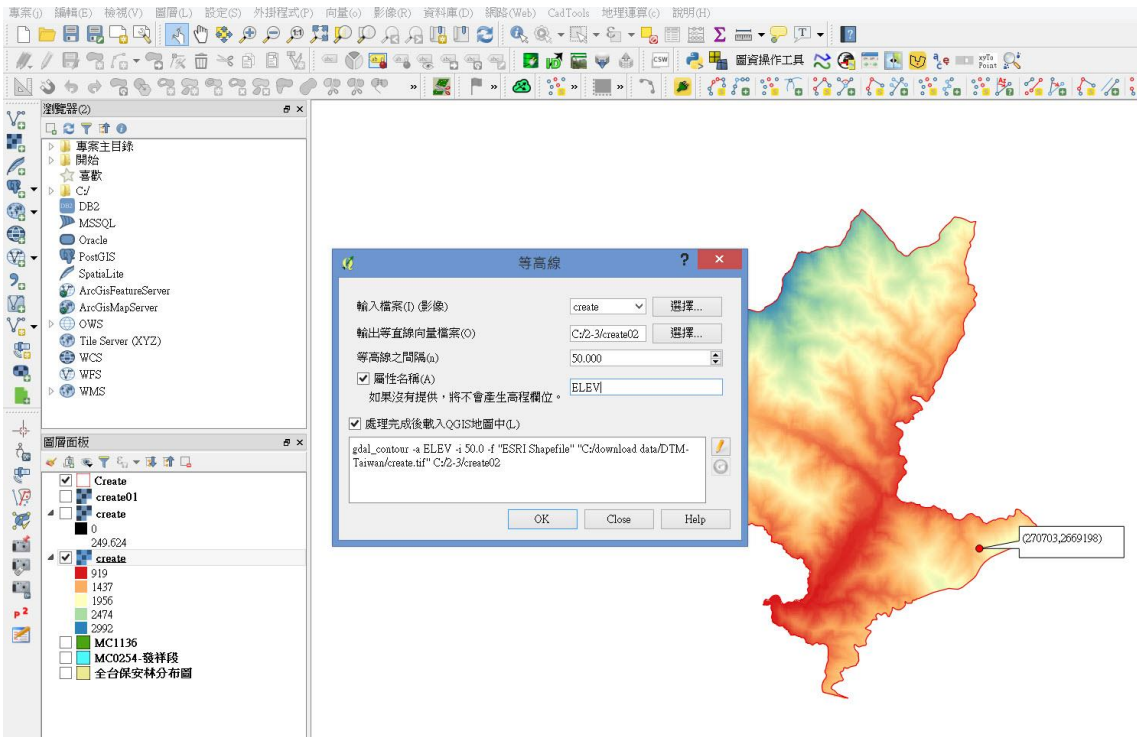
專案(j) 編輯(E) 檢視(V) 圖層(L) 設定(S) 外掛程式(P) 向量(o) 影像(R) 資料庫(D) 網路(Web) CadTools 地理運算(c) 說明(H)

圖資操作工具

瀏覽器(2)

專案主目錄
開始
喜歡
C:/
DB2
MSSQL
Oracle
PostGIS
SpatiaLite
ArcGisFeatureServer
ArcGisMapServer
OWS
Tile Server (XYZ)
WCS
WFS
WMS

圖層面板

Create
create01
create
0
249.624
create
919
1437
1956
2474
2992
MC1136
MC0254-發祥段
全台保安林分布圖

等高線

輸入檔案(I) (影像)
create
選擇...
輸出等直線向量檔案(O)
C:/2-3/create02
選擇...
等高線之間隔(a)
50.000
屬性名稱(A)
ELEV
如果沒有提供，將不會產生高程欄位。
處理完成後載入QGIS地圖中(L)
gdal_contour -a ELEV -i 50.0 -f "ESRI Shapefile" "C:/download data/DTM-Taiwan/create.tif" C:/2-3/create02
OK
Close
Help

(270703,2669198)